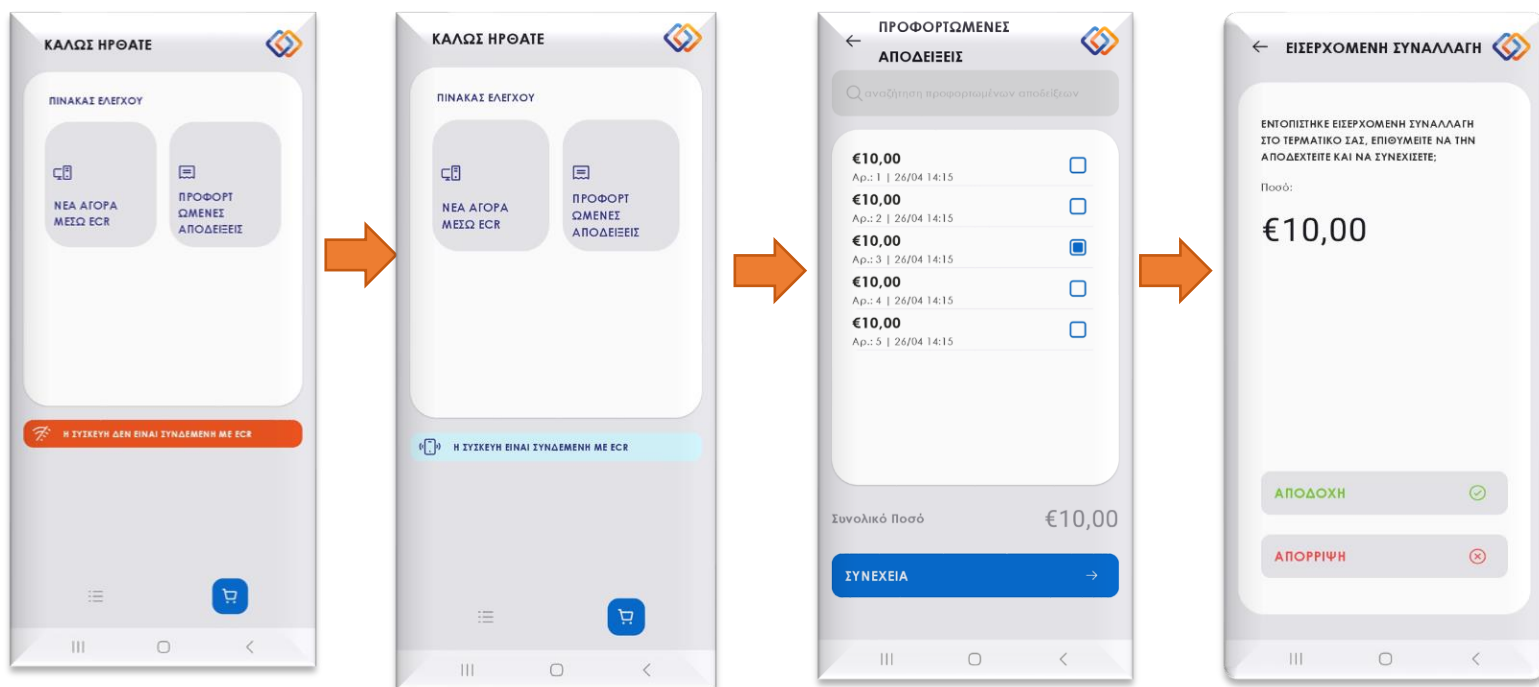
ΚΑΛΩΣ ΗΡΘΑΤΕ

ΠΙΝΑΚΑΣ ΕΛΕΓΧΟΥ

ΝΕΑ ΑΓΟΡΑ ΜΕΣΩ ECR

ΠΡΟΦΟΡΤ ΩΜΕΝΕΣ ΑΠΟΔΕΙΞΕΙΣ

Η ΣΥΣΚΕΥΗ ΔΕΝ ΕΙΝΑΙ ΣΥΝΔΕΜΕΝΗ ΜΕ ECR

ΚΑΛΩΣ ΗΡΘΑΤΕ

ΠΙΝΑΚΑΣ ΕΛΕΓΧΟΥ

ΝΕΑ ΑΓΟΡΑ ΜΕΣΩ ECR

ΠΡΟΦΟΡΤ ΩΜΕΝΕΣ ΑΠΟΔΕΙΞΕΙΣ

Η ΣΥΣΚΕΥΗ ΕΙΝΑΙ ΣΥΝΔΕΜΕΝΗ ΜΕ ECR

ΠΡΟΦΟΡΤΩΜΕΝΕΣ ΑΠΟΔΕΙΞΕΙΣ

αναζήτηση προφορτωμένων αποδείξεων

€10,00
Αρ.: 1 | 26/04 14:15

€10,00
Αρ.: 2 | 26/04 14:15

€10,00
Αρ.: 3 | 26/04 14:15

€10,00
Αρ.: 4 | 26/04 14:15

€10,00
Αρ.: 5 | 26/04 14:15

Συνολικό Ποσό €10,00

ΣΥΝΕΧΕΙΑ

ΕΙΣΕΡΧΟΜΕΝΗ ΣΥΝΑΛΛΑΓΗ

ΕΝΤΟΠΙΣΤΗΚΕ ΕΙΣΕΡΧΟΜΕΝΗ ΣΥΝΑΛΛΑΓΗ ΣΤΟ ΤΕΡΜΑΤΙΚΟ ΣΑΣ, ΕΠΙΘΥΜΕΙΤΕ ΝΑ ΤΗΝ ΑΠΟΔΕΧΤΕΙΤΕ ΚΑΙ ΝΑ ΣΥΝΕΧΙΣΕΤΕ;

Ποσό:

€10,00

ΑΠΟΔΟΧΗ

ΑΠΟΡΡΙΨΗ